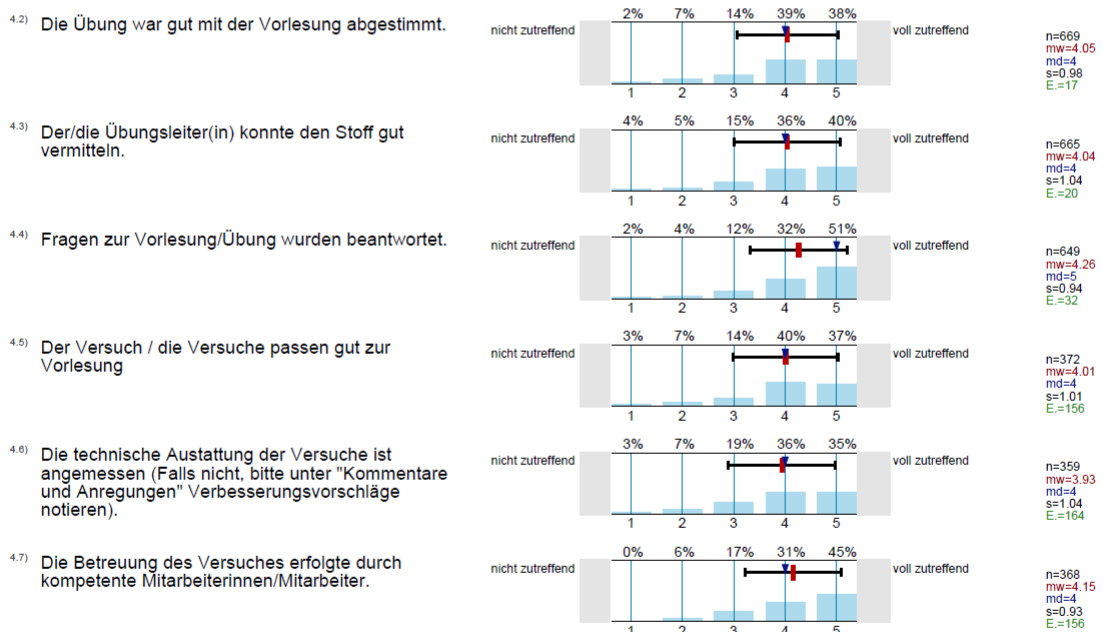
4.2) Die Übung war gut mit der Vorlesung abgestimmt.

nicht zutreffend

| 2% | 7% | 14% | 39% | 38% |
|---|---|---|---|---|
| 1 | 2 | 3 | 4 | 5 |

voll zutreffend

n=669
mw=4.05
md=4
s=0.98
E.=17

4.3) Der/die Übungsleiter(in) konnte den Stoff gut vermitteln.

nicht zutreffend

| 4% | 5% | 15% | 36% | 40% |
|---|---|---|---|---|
| 1 | 2 | 3 | 4 | 5 |

voll zutreffend

n=665
mw=4.04
md=4
s=1.04
E.=20

4.4) Fragen zur Vorlesung/Übung wurden beantwortet.

nicht zutreffend

| 2% | 4% | 12% | 32% | 51% |
|---|---|---|---|---|
| 1 | 2 | 3 | 4 | 5 |

voll zutreffend

n=649
mw=4.26
md=5
s=0.94
E.=32

4.5) Der Versuch / die Versuche passen gut zur Vorlesung

nicht zutreffend

| 3% | 7% | 14% | 40% | 37% |
|---|---|---|---|---|
| 1 | 2 | 3 | 4 | 5 |

voll zutreffend

n=372
mw=4.01
md=4
s=1.01
E.=156

4.6) Die technische Austattung der Versuche ist angemessen (Falls nicht, bitte unter "Kommentare und Anregungen" Verbesserungsvorschläge notieren).

nicht zutreffend

| 3% | 7% | 19% | 36% | 35% |
|---|---|---|---|---|
| 1 | 2 | 3 | 4 | 5 |

voll zutreffend

n=359
mw=3.93
md=4
s=1.04
E.=164

4.7) Die Betreuung des Versuches erfolgte durch kompetente Mitarbeiterinnen/Mitarbeiter.

nicht zutreffend

| 0% | 6% | 17% | 31% | 45% |
|---|---|---|---|---|
| 1 | 2 | 3 | 4 | 5 |

voll zutreffend

n=368
mw=4.15
md=4
s=0.93
E.=156